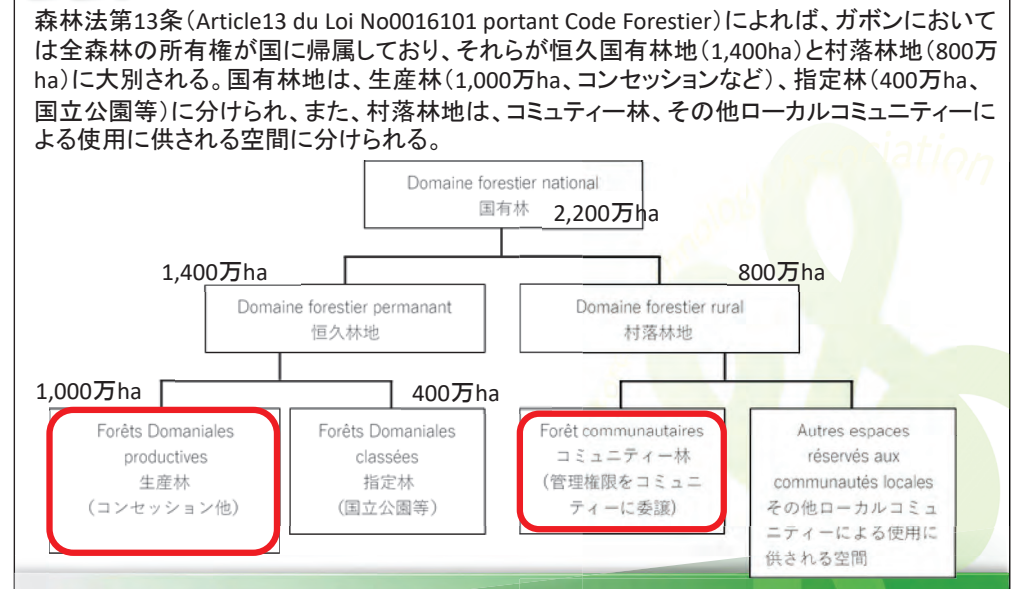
森林法第13条（Article13 du Loi No0016101 portant Code Forestier）によれば、ガボンにおいては全森林の所有権が国に帰属しており、それらが恒久国有林地（1,400ha）と村落林地（800万ha）に大別される。国有林地は、生産林（1,000万ha、コンセッションなど）、指定林（400万ha、国立公園等）に分けられ、また、村落林地は、コミュニティー林、その他ローカルコミュニティーによる使用に供される空間に分けられる。

Domaine forestier national
国有林
2,200万ha

1,400万ha
Domaine forestier permanant
恒久林地

800万ha
Domaine forestier rural
村落林地

1,000万ha
Forêts Domaniales productives
生産林
（コンセッション他）

400万ha
Forêts Domaniales classées
指定林
（国立公園等）

Forêt communautaires
コミュニティー林
（管理権限をコミュニティーに委譲）

Autres espaces réservés aux communautés locales
その他ローカルコミュニティーによる使用に供される空間